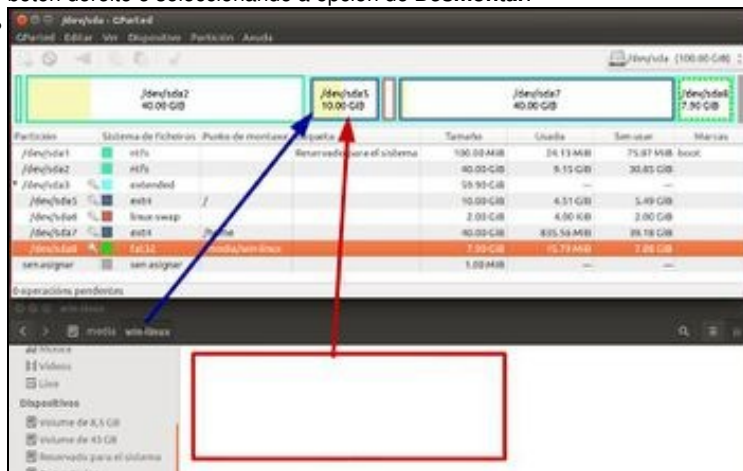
botón derecho o seleccionando a opción de Desmontar

/dev/sda - GParted
GParted Editar Ver Dispositivo Partición Ayuda

/dev/sda (100.00 GiB)

/dev/sda2
40.00 GiB

/dev/sda5
10.00 GiB

/dev/sda7
40.00 GiB

/dev/sda8
7.90 GiB

| Partición | Sistema de ficheros | Punto de montaje | Etiqueta | Tamaño | Usado | Sin usar | Marcas |
|---|---|---|---|---|---|---|---|
| /dev/sda1 | ntfs | | Reservado para el sistema | 100.00 MiB | 24.13 MiB | 75.87 MiB | boot |
| /dev/sda2 | ntfs | | | 40.00 GiB | 9.15 GiB | 30.85 GiB | |
| /dev/sda3 | extended | | | 59.90 GiB | --- | --- | |
| /dev/sda5 | ext4 | / | | 10.00 GiB | 4.51 GiB | 5.49 GiB | |
| /dev/sda6 | linux-swap | | | 2.00 GiB | 4.00 KiB | 2.00 GiB | |
| /dev/sda7 | ext4 | /home | | 40.00 GiB | 835.56 MiB | 39.18 GiB | |
| /dev/sda8 | fat32 | /media/win-linux | | 7.90 GiB | 15.73 MiB | 7.88 GiB | |
| sin asignar | sin asignar | | | 1.00 MiB | --- | --- | |

0 operaciones pendientes

win-linux
media win-linux

Música
Vídeos
Lixo
Dispositivos
Volume de 8,5 GB
Volume de 43 GB
Reservado para el sistema
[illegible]